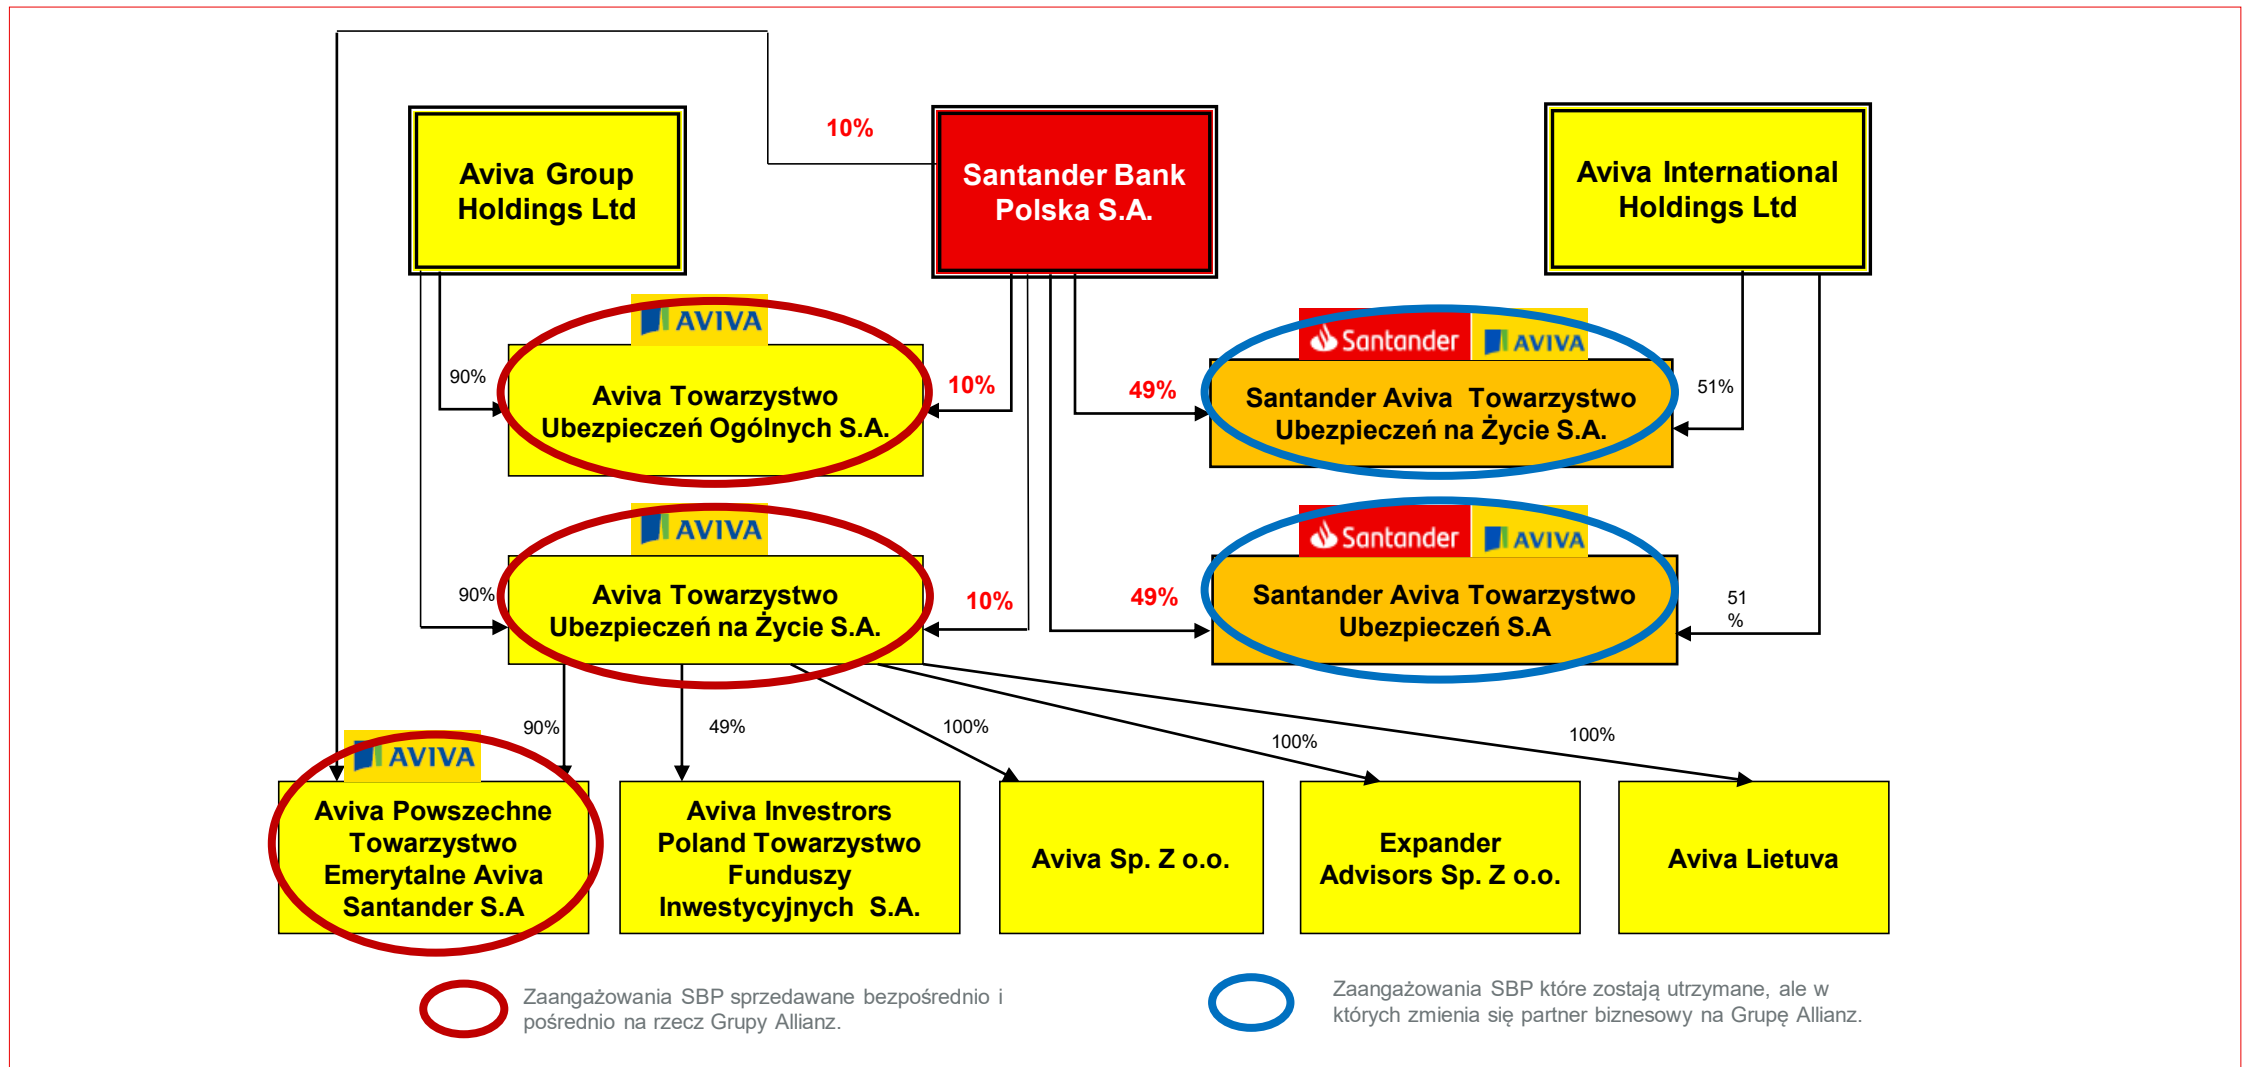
10%

Aviva Group Holdings Ltd

Santander Bank Polska S.A.

Aviva International Holdings Ltd

AVIVA

90%

Aviva Towarzystwo Ubezpieczeń Ogólnych S.A.

10%

49%

Santander AVIVA

Santander Aviva Towarzystwo Ubezpieczeń na Życie S.A.

51%

AVIVA

90%

Aviva Towarzystwo Ubezpieczeń na Życie S.A.

10%

49%

Santander AVIVA

Santander Aviva Towarzystwo Ubezpieczeń S.A

51 %

90%

49%

100%

100%

100%

AVIVA

Aviva Powszechne Towarzystwo Emerytalne Aviva Santander S.A

Aviva Investrors Poland Towarzystwo Funduszy Inwestycyjnych S.A.

Aviva Sp. Z o.o.

Expander Advisors Sp. Z o.o.

Aviva Lietuva

Zaangażowania SBP sprzedawane bezpośrednio i pośrednio na rzecz Grupy Allianz.

Zaangażowania SBP które zostają utrzymane, ale w których zmienia się partner biznesowy na Grupę Allianz.